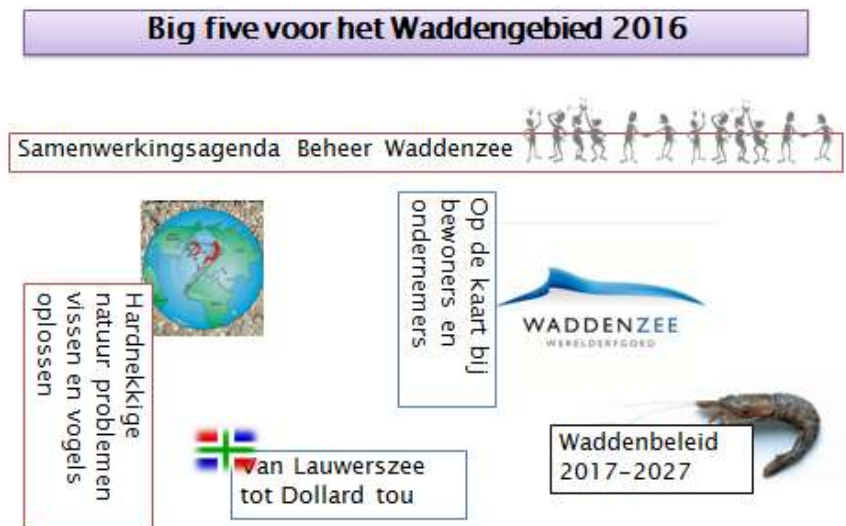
Big five voor het Waddengebied 2016

Samenwerkingsagenda Beheer Waddenzee

Op de kaart bij bewoners en ondernemers

WADDENZEE
WERELDERFGOED

Hardnekkige natuur problemen vissen en vogels oplossen

Waddenbeleid 2017-2027

Van Lauwerszee tot Dollard tou